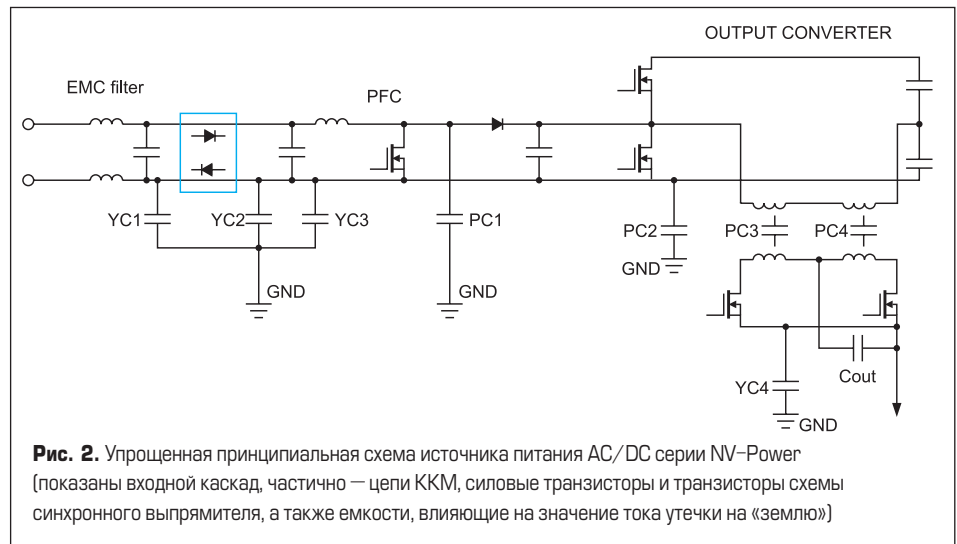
OUTPUT CONVERTER

EMC filter

PFC

YC1

YC2

YC3

PC1

GND

GND

PC2

GND

PC3

PC4

YC4

Cout

GND

**Рис. 2.** Упрощенная принципиальная схема источника питания AC/DC серии NV-Power (показаны входной каскад, частично — цепи ККМ, силовые транзисторы и транзисторы схемы синхронного выпрямителя, а также емкости, влияющие на значение тока утечки на «землю»)